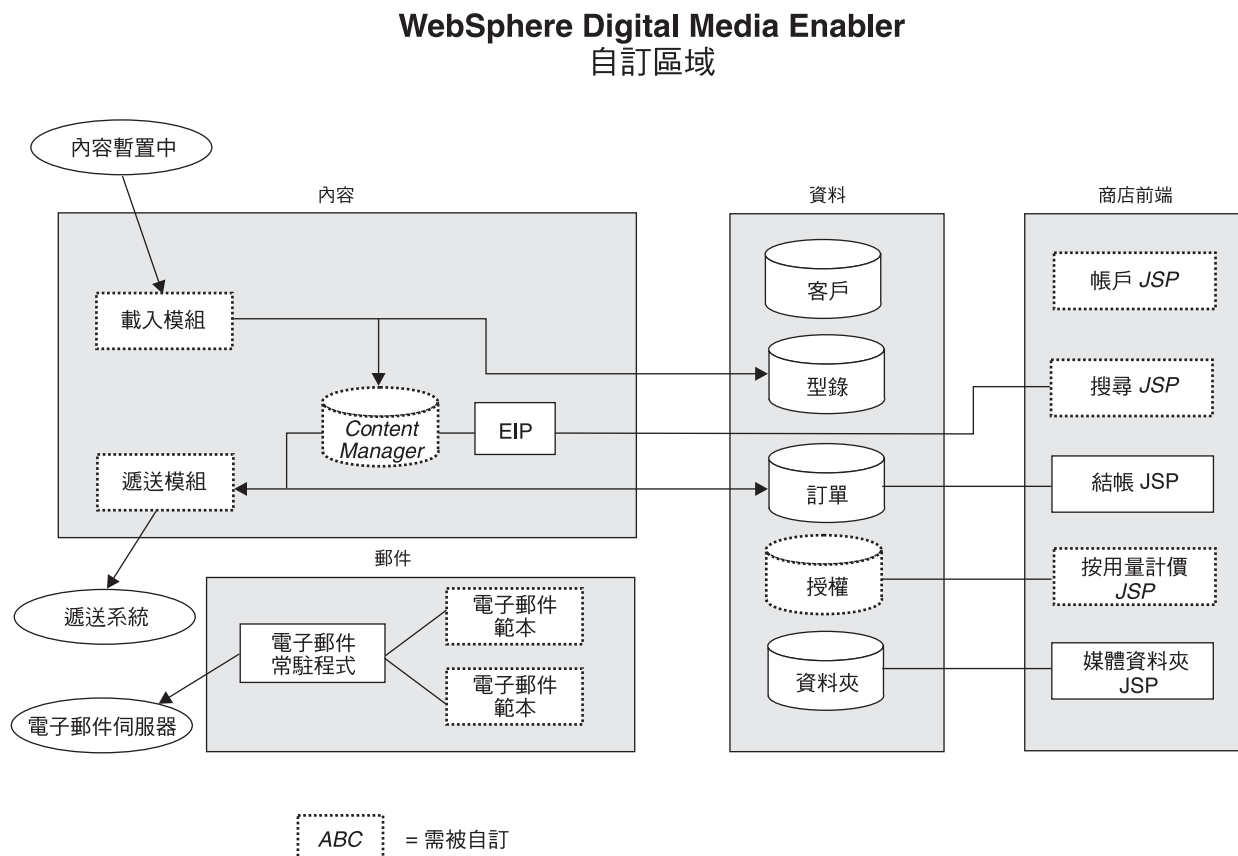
WebSphere Digital Media Enabler
自訂區域

內容暫置中

內容

載入模組

Content Manager

EIP

遞送模組

遞送系統

郵件

電子郵件常駐程式

電子郵件範本

電子郵件範本

電子郵件伺服器

資料

客戶

型錄

訂單

授權

資料夾

商店前端

帳戶 JSP

搜尋 JSP

結帳 JSP

按用量計價 JSP

媒體資料夾 JSP

ABC = 需被自訂